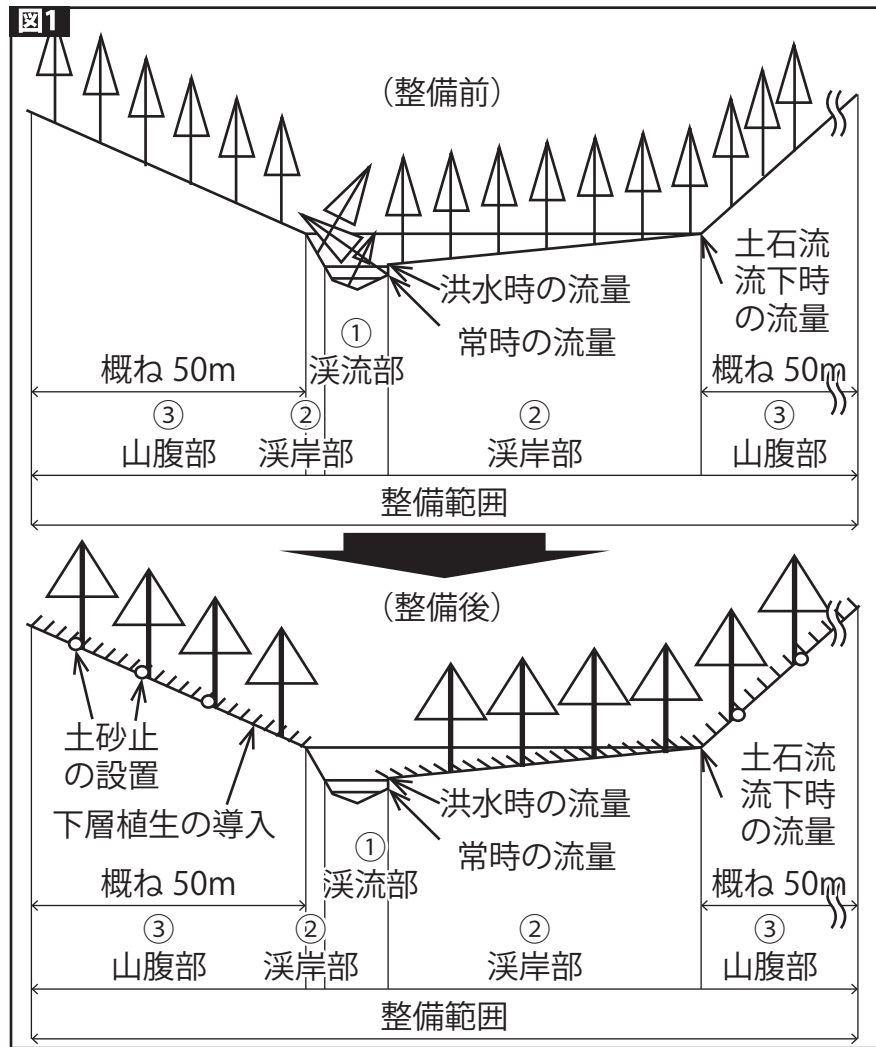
図1

（整備前）

土石流流下時の流量
洪水時の流量
常時の流量

概ね 50m
①
渓流部
概ね 50m

③
山腹部
②
渓岸部
②
渓岸部
③
山腹部

整備範囲

（整備後）

土砂止の設置
下層植生の導入
土石流流下時の流量
洪水時の流量
常時の流量

概ね 50m
①
渓流部
概ね 50m

③
山腹部
②
渓岸部
②
渓岸部
③
山腹部

整備範囲